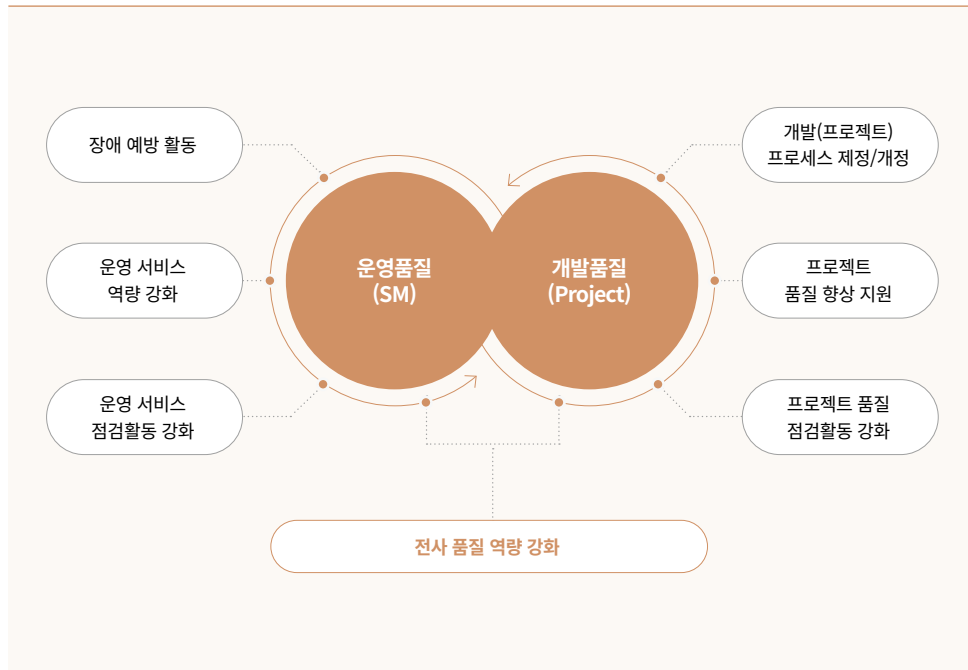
장애 예방 활동

운영 서비스 역량 강화

운영 서비스 점검활동 강화

운영품질 (SM)

개발품질 (Project)

개발(프로젝트) 프로세스 제정/개정

프로젝트 품질 향상 지원

프로젝트 품질 점검활동 강화

전사 품질 역량 강화